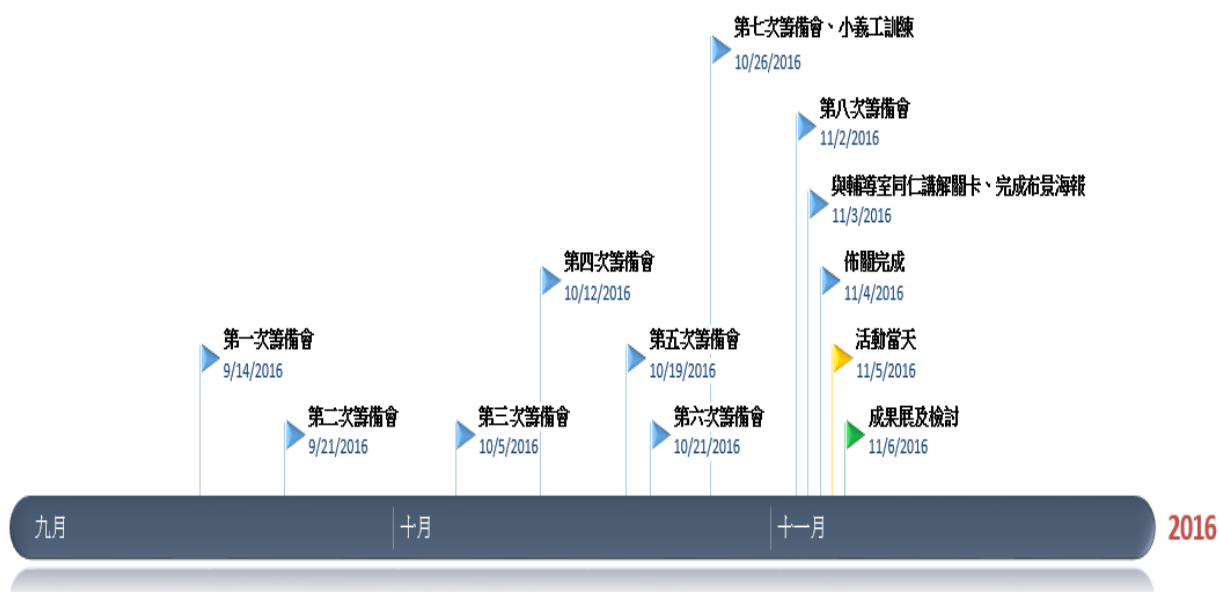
第七次籌備會、小義工訓練
10/26/2016

第八次籌備會
11/2/2016

與輔導室同仁講解關卡、完成布景海報
11/3/2016

第四次籌備會
10/12/2016

佈關完成
11/4/2016

第一次籌備會
9/14/2016

第五次籌備會
10/19/2016

活動當天
11/5/2016

第二次籌備會
9/21/2016

第三次籌備會
10/5/2016

第六次籌備會
10/21/2016

成果展及檢討
11/6/2016

九月
十月
十一月
2016